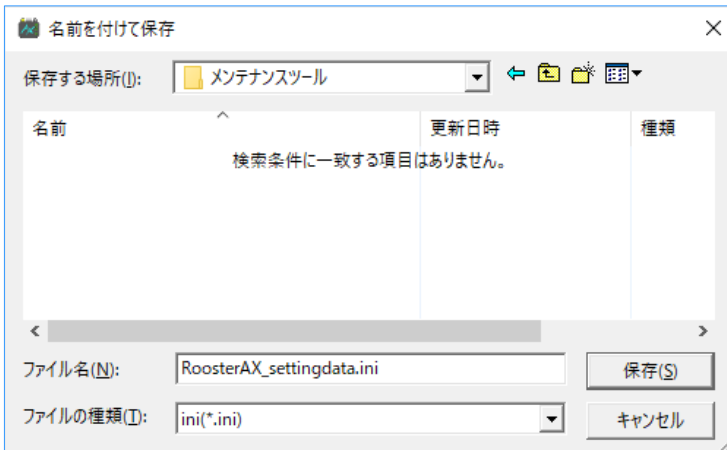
名前を付けて保存

保存する場所(I): メンテナンスツール

名前 更新日時 種類

検索条件に一致する項目はありません。

ファイル名(N): RoosterAX_settingdata.ini

保存(S)

ファイルの種類(T): ini(*.ini)

キャンセル